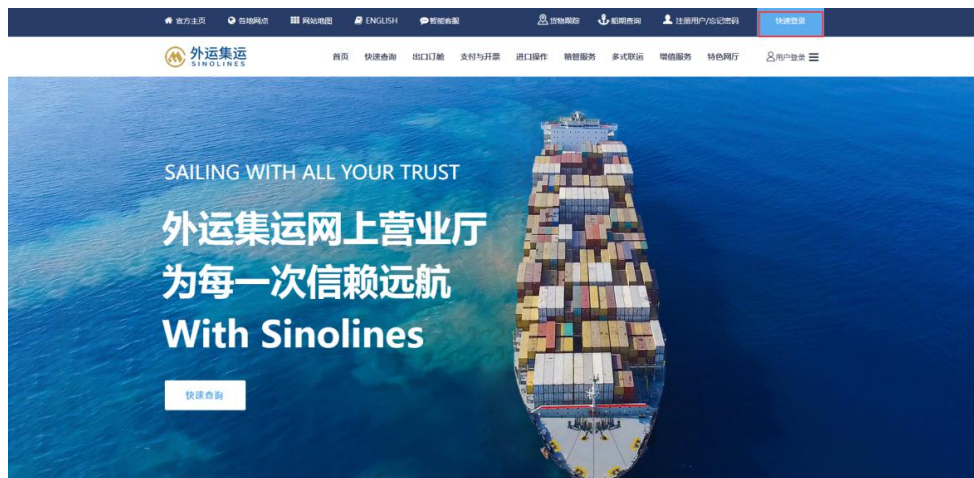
官方主页 各地网点 网站地图 ENGLISH 智能客服 货物跟踪 船期查询 注册用户/忘记密码 快速登录

外运集运 SINOLINES

首页 快速查询 出口订舱 支付与开票 进口操作 箱管服务 多式联运 增值服务 特色网厅 用户登录

SAILING WITH ALL YOUR TRUST

外运集运网上营业厅
为每一次信赖远航
With Sinolines

快速查询